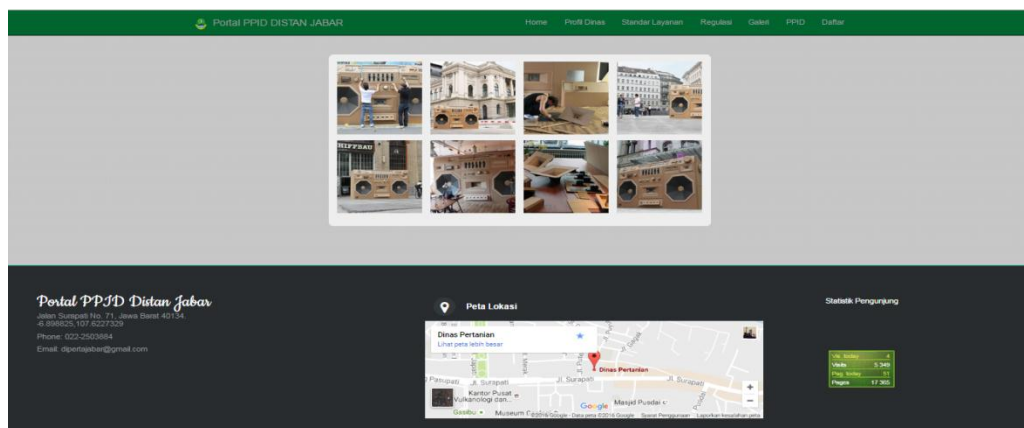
Portal PPID DISTAN JABAR

Home Profil Dinas Standar Layanan Regulasi Galeri PPID Daftar

Portal PPID Distan Jabar

Jalan Surapati No. 71, Jawa Barat 40134. -6.898825,107.6227329

Phone: 022-2503884

Email: dipertajabar@gmail.com

Peta Lokasi

Dinas Pertanian

Lihat peta lebih besar

Dinas Pertanian

Jl. Surapati

Jl. Surapati

Jl. Surapati

Kantor Pusat Vulkanologi dan...

Masjid Pusdai

Gasibu

Museum

Google

Data peta ©2016 Google Syarat Penggunaan Laporkan kesalahan peta

Statistik Pengunjung

| | |
|---|---|
| Vis. today | 4 |
| Visits | 5 349 |
| Pag. today | 51 |
| Pages | 17 365 |